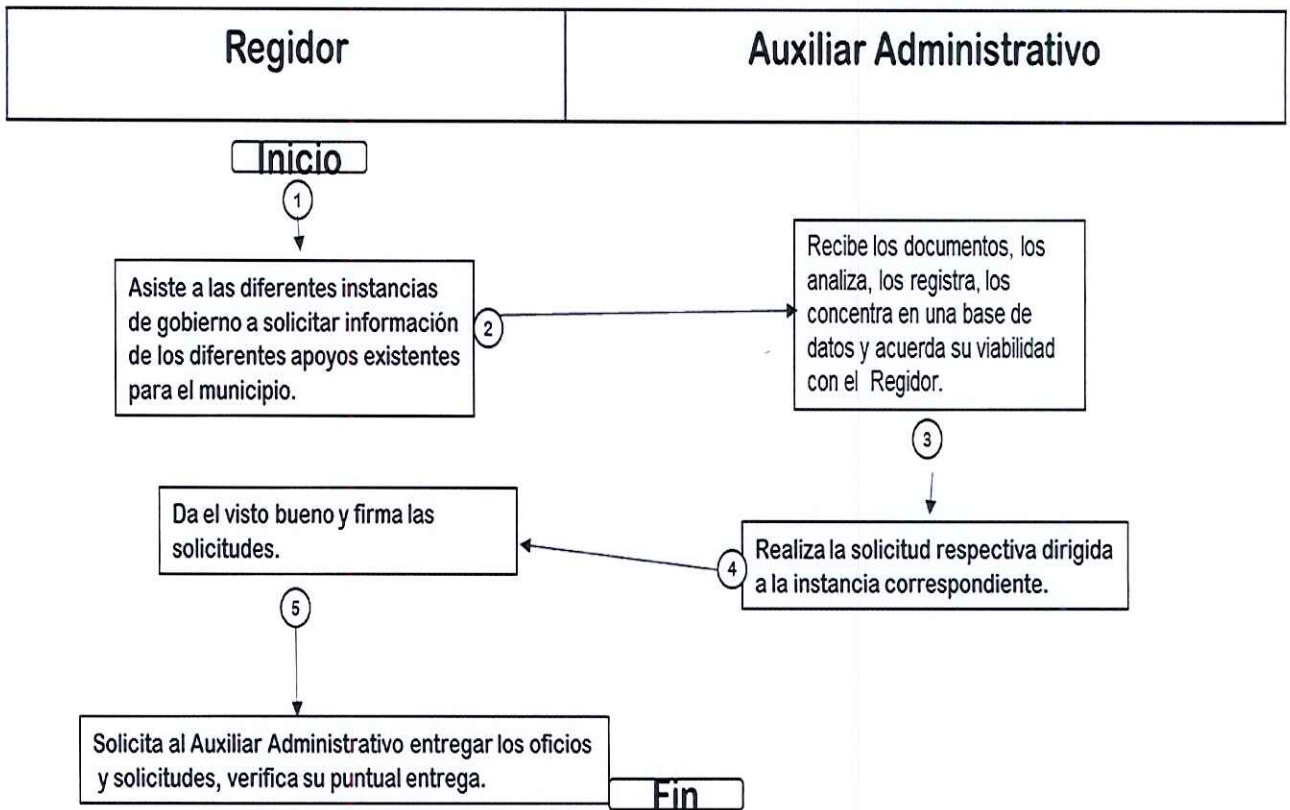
Regidor

Auxiliar Administrativo

Inicio

1

Asiste a las diferentes instancias de gobierno a solicitar información de los diferentes apoyos existentes para el municipio.

2

Recibe los documentos, los analiza, los registra, los concentra en una base de datos y acuerda su viabilidad con el Regidor.

3

Da el visto bueno y firma las solicitudes.

4

Realiza la solicitud respectiva dirigida a la instancia correspondiente.

5

Solicita al Auxiliar Administrativo entregar los oficios y solicitudes, verifica su puntual entrega.

Fin